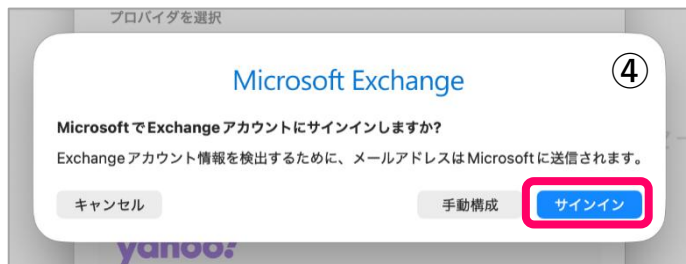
プロバイダを選択

④

Microsoft Exchange

MicrosoftでExchangeアカウントにサインインしますか?

Exchangeアカウント情報を検出するために、メールアドレスはMicrosoftに送信されます。

キャンセル

手動構成

サインイン

yahoo!